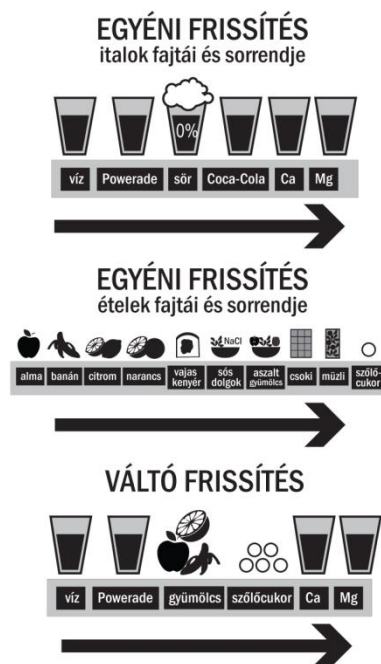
EGYÉNI FRISSÍTÉS
italok fajtái és sorrendje

0%

víz | Powerade | sör | Coca-Cola | Ca | Mg

EGYÉNI FRISSÍTÉS
ételek fajtái és sorrendje

NaCl

alma | banán | citrom | narancs | vajas kenyér | sós dolgok | aszalt gyümölcs | csoki | müzli | szőlőcukor

VÁLTÓ FRISSÍTÉS

víz | Powerade | gyümölcs | szőlőcukor | Ca | Mg